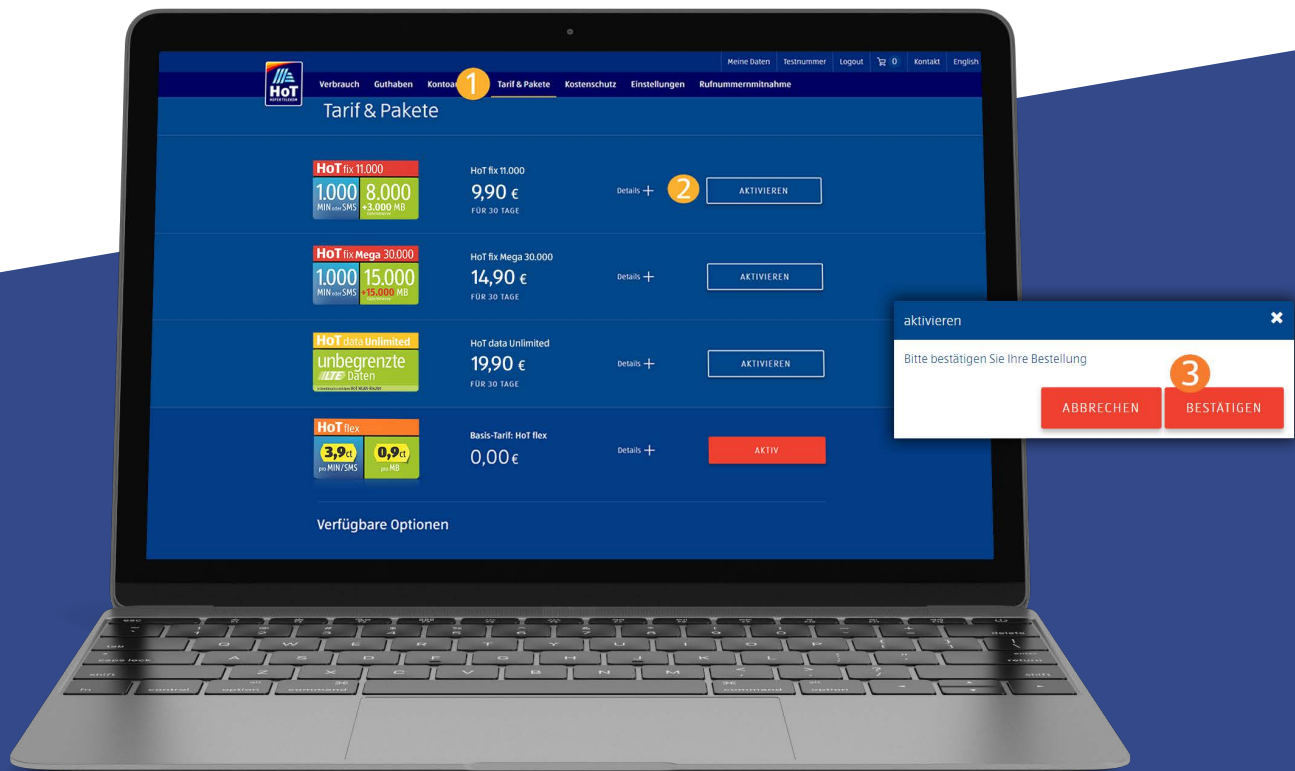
Meine Daten | Testnummer | Logout | 0 | Kontakt | English

HoT

Verbrauch Guthaben Kontoa 1 Tarif & Pakete Kostenschutz Einstellungen Rufnummernmitnahme

Tarif & Pakete

HoT fix 11.000
1.000 MIN oder SMS 8.000 +3.000 MB

HoT fix 11.000
9,90 €
FÜR 30 TAGE

Details +

2

AKTIVIEREN

HoT fix Mega 30.000
1.000 MIN oder SMS 15.000 +15.000 MB

HoT fix Mega 30.000
14,90 €
FÜR 30 TAGE

Details +

AKTIVIEREN

HoT data Unlimited
unbegrenzte LTE Daten

HoT data Unlimited
19,90 €
FÜR 30 TAGE

Details +

AKTIVIEREN

HoT flex
3,9 ct pro MIN/SMS 0,9 ct pro MB

Basis-Tarif: HoT flex
0,00 €

Details +

AKTIV

Verfügbare Optionen

aktivieren

Bitte bestätigen Sie Ihre Bestellung

3

ABBRECHEN

BESTÄTIGEN